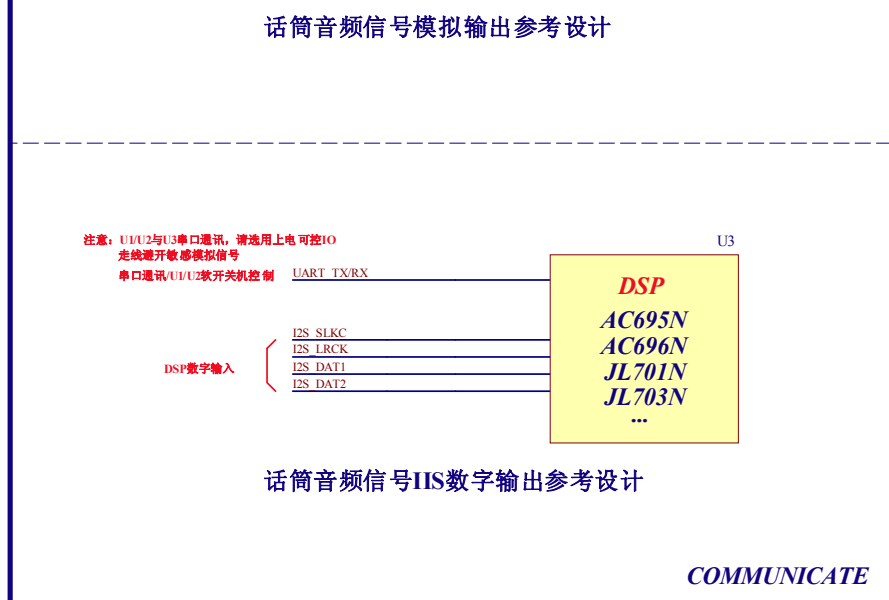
话筒音频信号模拟输出参考设计

注意：U1/U2与U3串口通讯，请选用上电可控IO
走线避开敏感模拟信号

串口通讯/U1/U2软开关机控制

UART_TX/RX

U3

DSP
AC695N
AC696N
JL701N
JL703N
...

I2S_SLKC
I2S_LRCK
I2S_DAT1
I2S_DAT2

DSP数字输入

话筒音频信号IIS数字输出参考设计

COMMUNICATE